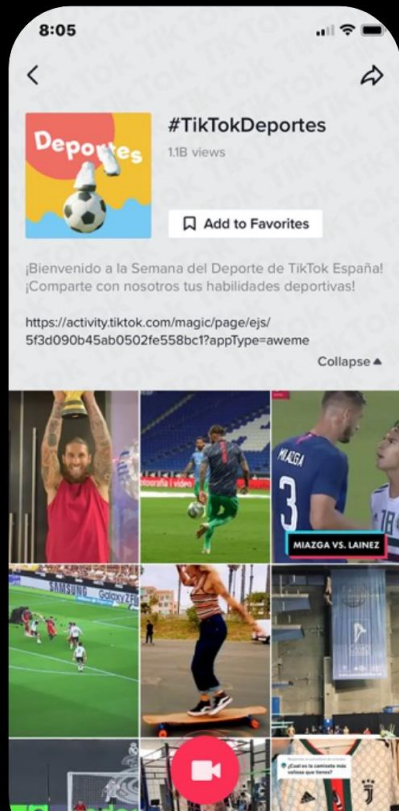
8:05

Deportes

#TikTokDeportes

1.1B views

Add to Favorites

¡Bienvenido a la Semana del Deporte de TikTok España! ¡Comparte con nosotros tus habilidades deportivas!

https://activity.tiktok.com/magic/page/ejs/5f3d090b45ab0502fe558bc1?appType=aweme

Collapse

MIAZGA

3

MIAZGA VS. LAINEZ

¿Cuál es la camiseta más valiosa que tienes?